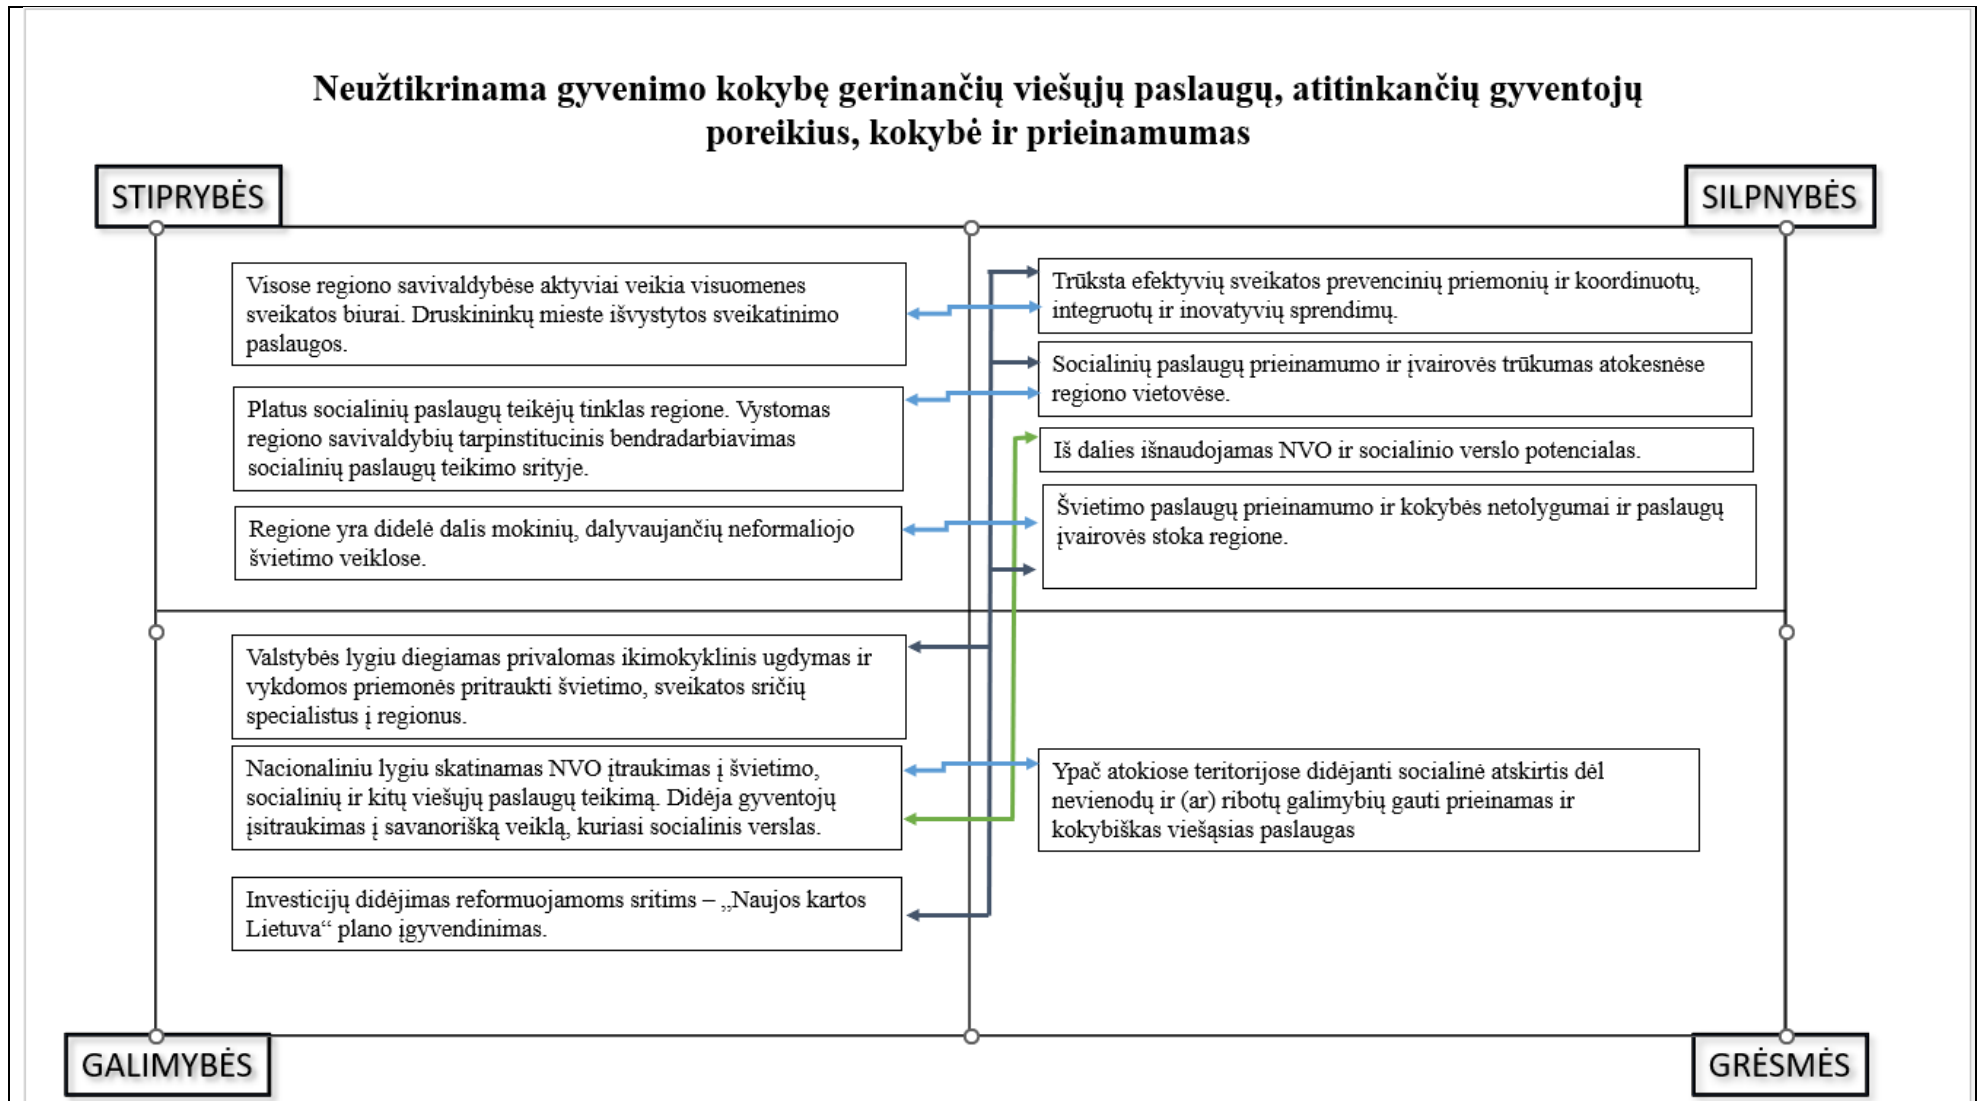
Neužtikrinama gyvenimo kokybę gerinančių viešųjų paslaugų, atitinkančių gyventojų poreikius, kokybė ir prieinamumas

STIPRYBĖS

SILPNYBĖS

Visose regiono savivaldybėse aktyviai veikia visuomenes sveikatos biurai. Druskininkų mieste išvystytos sveikatinimo paslaugos.

Platus socialinių paslaugų teikėjų tinklas regione. Vystomas regiono savivaldybių tarpinstitucinis bendradarbiavimas socialinių paslaugų teikimo srityje.

Regione yra didelė dalis mokinių, dalyvaujančių neformaliojo švietimo veiklose.

Trūksta efektyvių sveikatos prevencinių priemonių ir koordinuotų, integruotų ir inovatyvių sprendimų.

Socialinių paslaugų prieinamumo ir įvairovės trūkumas atokesnėse regiono vietovėse.

Iš dalies išnaudojamas NVO ir socialinio verslo potencialas.

Švietimo paslaugų prieinamumo ir kokybės netolygumai ir paslaugų įvairovės stoka regione.

Valstybės lygiu diegiamas privalomas ikimokyklinis ugdymas ir vykdomos priemonės pritraukti švietimo, sveikatos sričių specialistus į regionus.

Nacionaliniu lygiu skatinamas NVO įtraukimas į švietimo, socialinių ir kitų viešųjų paslaugų teikimą. Didėja gyventojų įsitraukimas į savanorišką veiklą, kuriasi socialinis verslas.

Investicijų didėjimas reformuojamoms sritims – „Naujos kartos Lietuva“ plano įgyvendinimas.

Ypač atokiose teritorijose didėjanti socialinė atskirtis dėl nevienodų ir (ar) ribotų galimybių gauti prieinamas ir kokybiškas viešąsias paslaugas

GALIMYBĖS

GRĖSMĖS